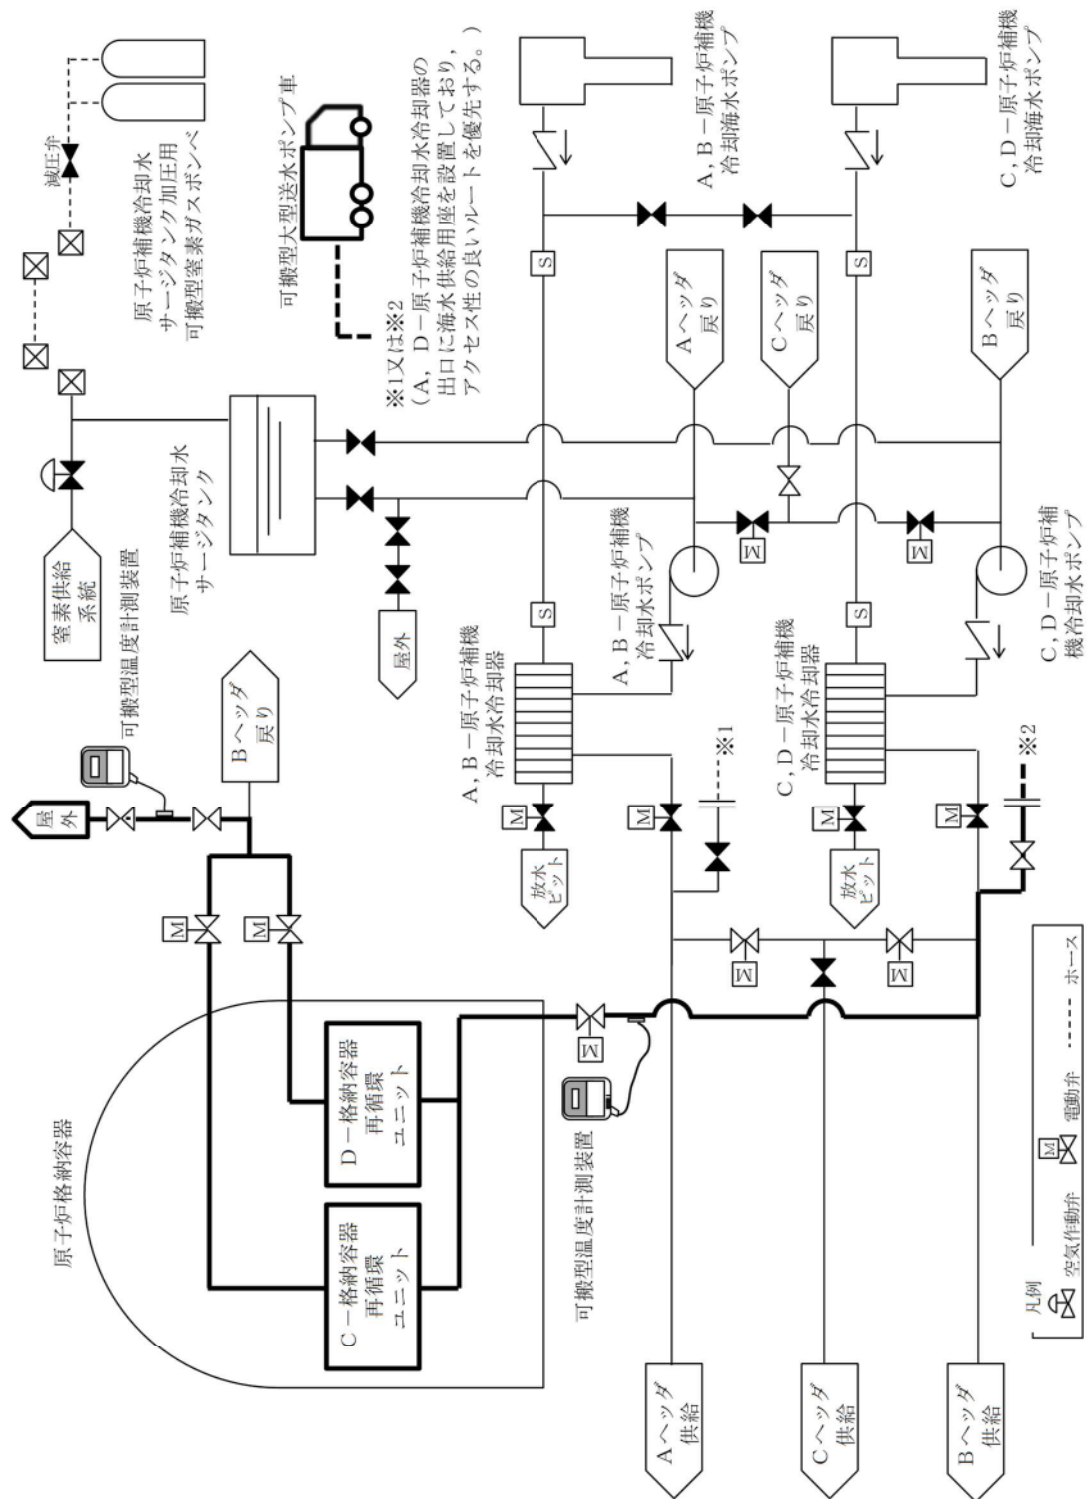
減圧弁

原子炉補機冷却水
サージタンク加圧用
可搬型窒素ガスボンベ

可搬型大型送水ポンプ車

※1又は※2
（A，D－原子炉補機冷却水冷却器の出口に海水供給用座を設置しており，アクセス性の良いルートを優先する。）

A，B－原子炉補機
冷却海水ポンプ

C，D－原子炉補機
冷却海水ポンプ

S

S

Aヘッダ
戻り

Cヘッダ
戻り

Bヘッダ
戻り

窒素供給
系統

原子炉補機冷却水
サージタンク

屋外

可搬型温度計測装置

屋外

Bヘッダ
戻り

M

M

A，B－原子炉補機
冷却水ポンプ

M

M

C，D－原子炉補
機冷却水ポンプ

S

S

A，B－原子炉補機
冷却水冷却器

C，D－原子炉補機
冷却水冷却器

※1

※2

M

M

M

M

放水
ピット

放水
ピット

M

M

原子炉格納容器

D－格納容器
再循環
ユニット

C－格納容器
再循環
ユニット

M

可搬型温度計測装置

Aヘッダ
供給

Cヘッダ
供給

Bヘッダ
供給

凡例
空気作動弁
M 電動弁
ホース